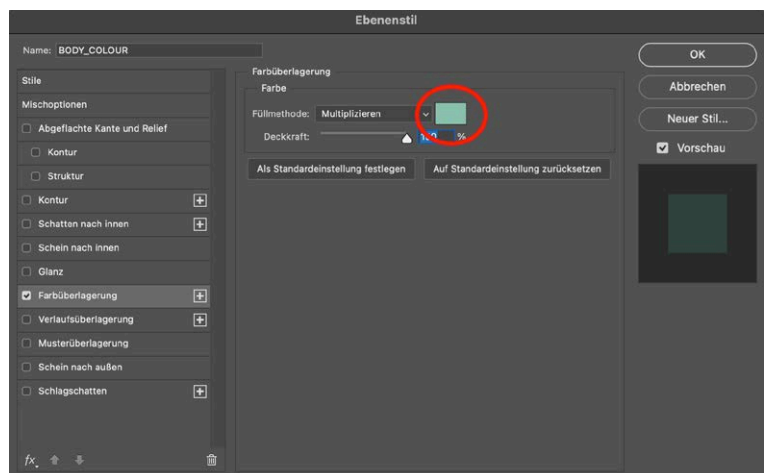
Ebenenstil

Name: BODY_COLOUR

Stile
Mischoptionen
Abgeflachte Kante und Relief
Kontur
Struktur
Kontur
Schatten nach innen
Schein nach innen
Glanz
Farbüberlagerung
Verlaufsüberlagerung
Musterüberlagerung
Schein nach außen
Schlagschatten

fx.

Farbüberlagerung
Farbe
Füllmethode: Multiplizieren
Deckkraft: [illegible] %

Als Standardeinstellung festlegen
Auf Standardeinstellung zurücksetzen

OK
Abbrechen
Neuer Stil...
Vorschau